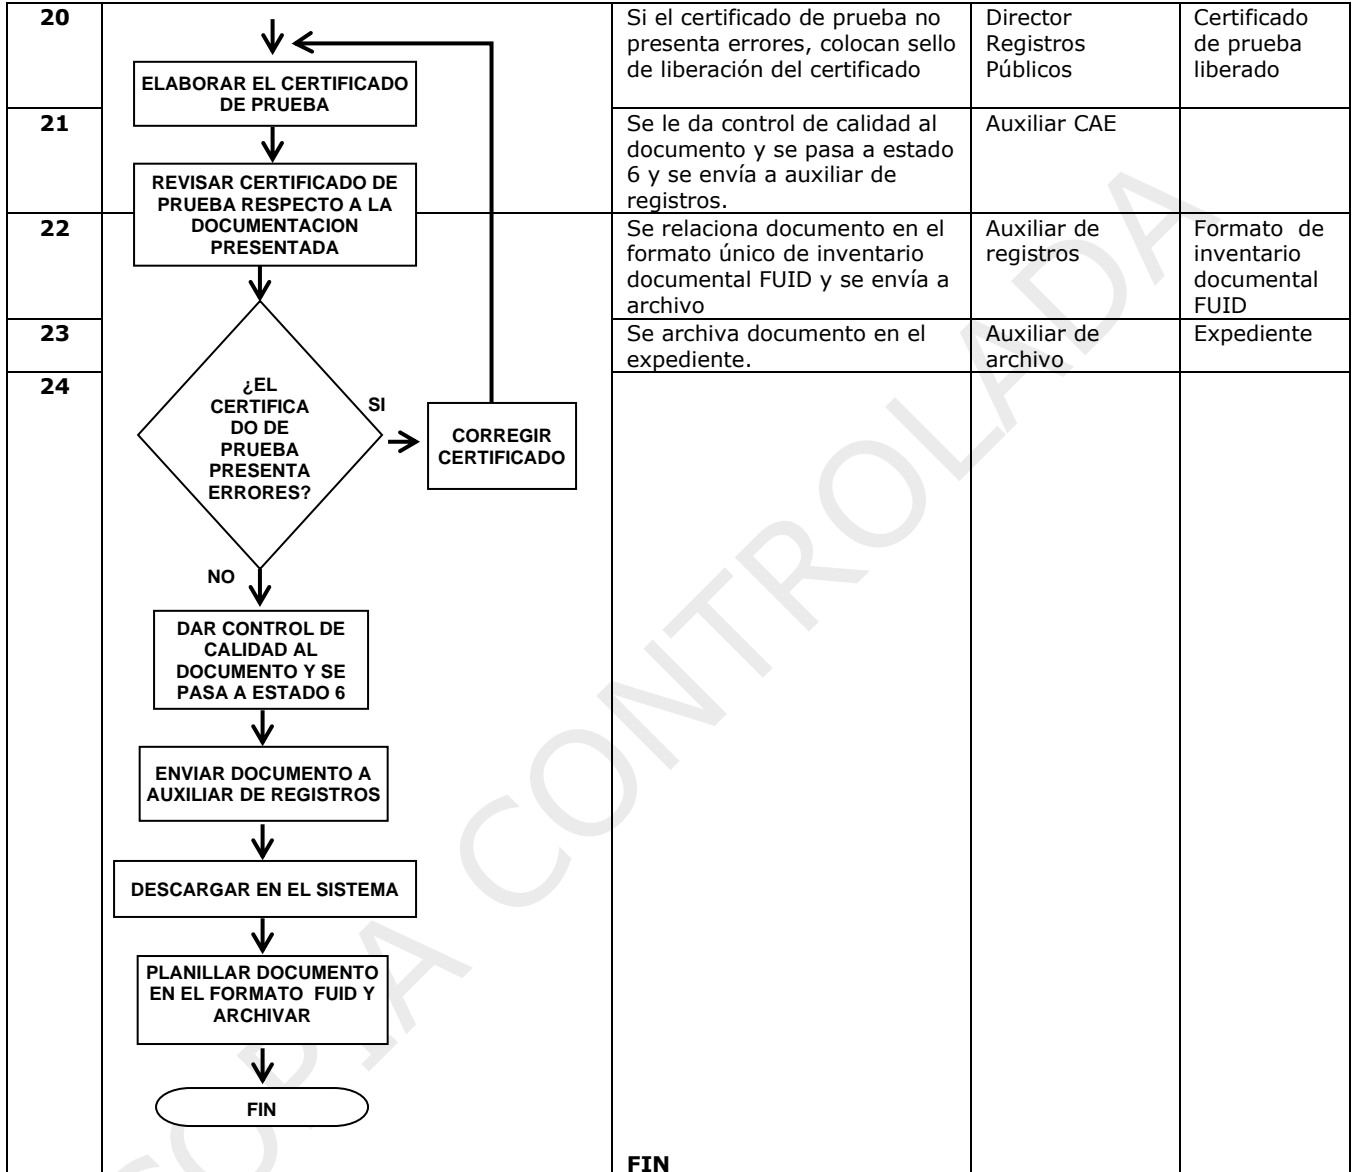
| | | | | |
|---|---|---|---|---|
| **20** | ELABORAR EL CERTIFICADO DE PRUEBA | Si el certificado de prueba no presenta errores, colocan sello de liberación del certificado | Director Registros Públicos | Certificado de prueba liberado |
| **21** | REVISAR CERTIFICADO DE PRUEBA RESPECTO A LA DOCUMENTACION PRESENTADA | Se le da control de calidad al documento y se pasa a estado 6 y se envía a auxiliar de registros. | Auxiliar CAE | |
| **22** | | Se relaciona documento en el formato único de inventario documental FUID y se envía a archivo | Auxiliar de registros | Formato de inventario documental FUID |
| **23** | | Se archiva documento en el expediente. | Auxiliar de archivo | Expediente |
| **24** | ¿EL CERTIFICADO DE PRUEBA PRESENTA ERRORES? SI CORREGIR CERTIFICADO NO DAR CONTROL DE CALIDAD AL DOCUMENTO Y SE PASA A ESTADO 6 ENVIAR DOCUMENTO A AUXILIAR DE REGISTROS DESCARGAR EN EL SISTEMA PLANILLAR DOCUMENTO EN EL FORMATO FUID Y ARCHIVAR FIN | FIN | | |

COPIA CONTROLADA